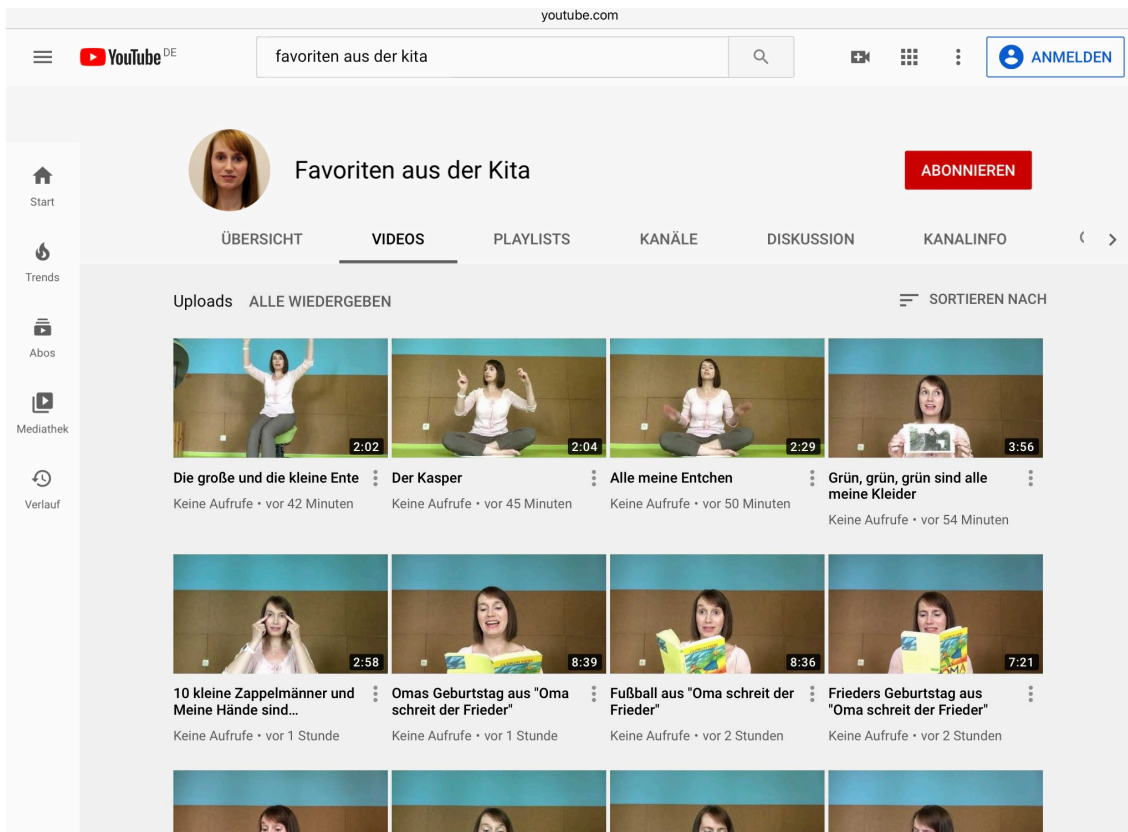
youtube.com

YouTube DE

favoriten aus der kita

ANMELDEN

Start

Trends

Abos

Mediathek

Verlauf

Favoriten aus der Kita

ABONNIEREN

ÜBERSICHT VIDEOS PLAYLISTS KANÄLE DISKUSSION KANALINFO

Uploads ALLE WIEDERGEBEN

SORTIEREN NACH

2:02
Die große und die kleine Ente
Keine Aufrufe • vor 42 Minuten

2:04
Der Kasper
Keine Aufrufe • vor 45 Minuten

2:29
Alle meine Entchen
Keine Aufrufe • vor 50 Minuten

3:56
Grün, grün, grün sind alle meine Kleider
Keine Aufrufe • vor 54 Minuten

2:58
10 kleine Zappelmänner und Meine Hände sind...
Keine Aufrufe • vor 1 Stunde

8:39
Omas Geburtstag aus "Oma schreit der Frieder"
Keine Aufrufe • vor 1 Stunde

8:36
Fußball aus "Oma schreit der Frieder"
Keine Aufrufe • vor 2 Stunden

7:21
Frieders Geburtstag aus "Oma schreit der Frieder"
Keine Aufrufe • vor 2 Stunden